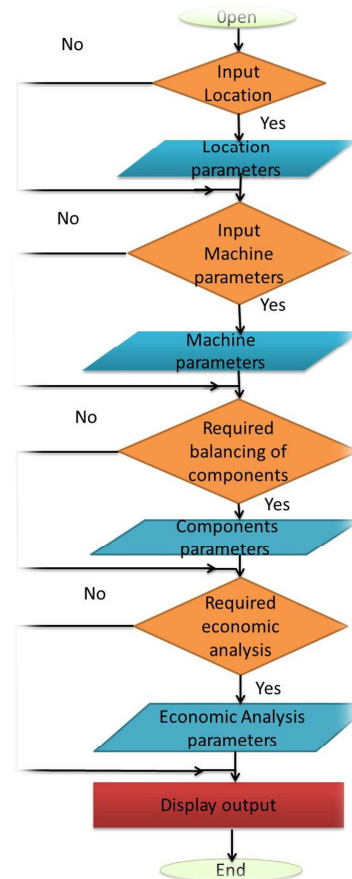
Open

No

Input Location

Yes

Location parameters

No

Input Machine parameters

Yes

Machine parameters

No

Required balancing of components

Yes

Components parameters

No

Required economic analysis

Yes

Economic Analysis parameters

Display output

End